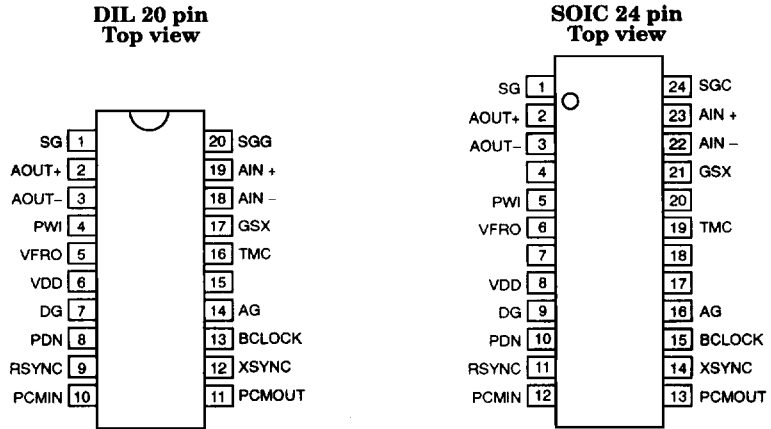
DIL 20 pin
Top view

SG 1
AOUT+ 2
AOUT– 3
PWI 4
VFRO 5
VDD 6
DG 7
PDN 8
RSYNC 9
PCMIN 10

20 SGG
19 AIN +
18 AIN –
17 GSX
16 TMC
15
14 AG
13 BCLOCK
12 XSYNC
11 PCMOUT

SOIC 24 pin
Top view

SG 1
AOUT+ 2
AOUT– 3
4
PWI 5
VFRO 6
7
VDD 8
DG 9
PDN 10
RSYNC 11
PCMIN 12

24 SGC
23 AIN +
22 AIN –
21 GSX
20
19 TMC
18
17
16 AG
15 BCLOCK
14 XSYNC
13 PCMOUT